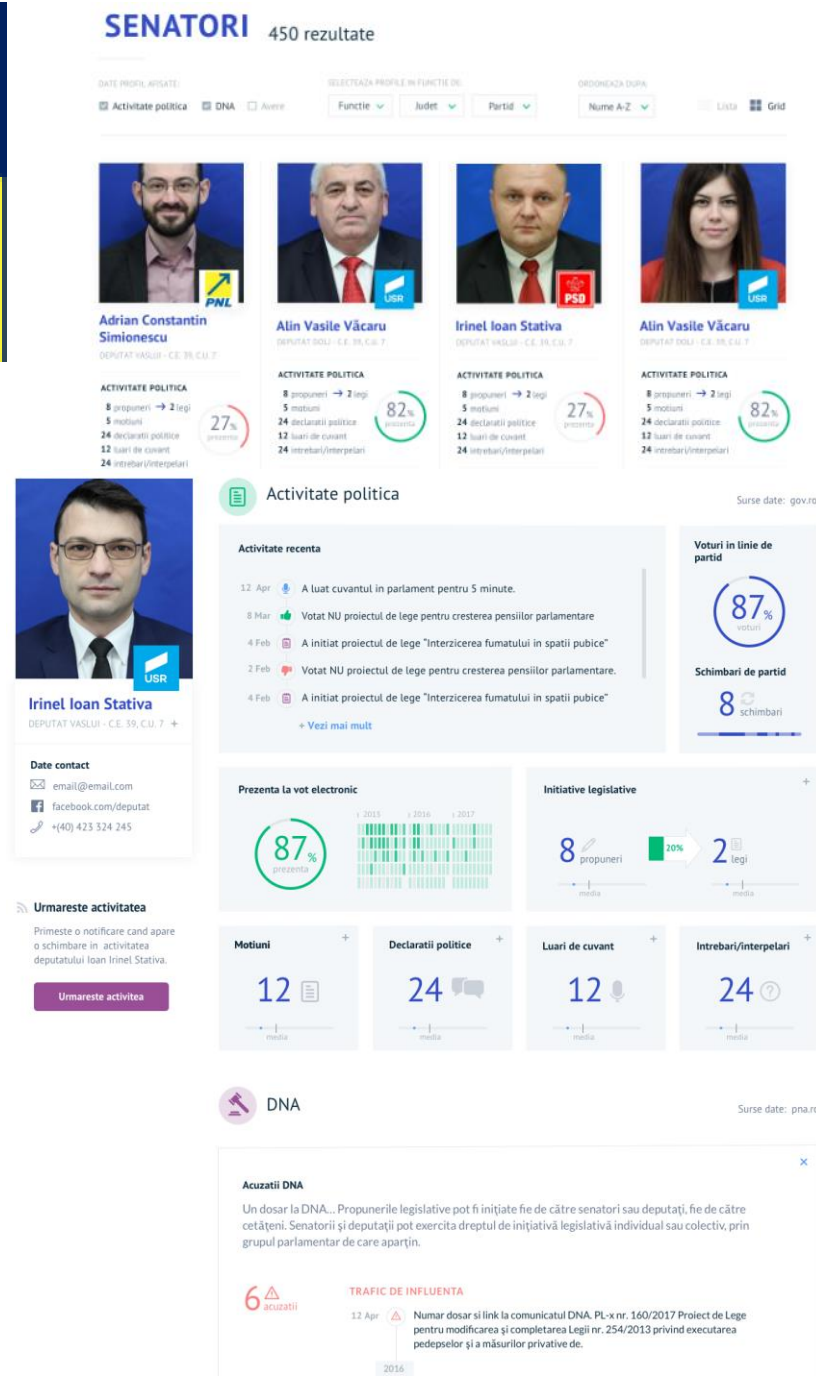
SENATORI 450 rezultate

DATE PROFIL AFISATE:
Activitate politica DNA Avere

SELECTEAZA PROFILE IN FUNCTIE DE:
Functie Judet Partid

ORDONEAZA DUPA:
Nume A-Z

Lista Grid

PNL
Adrian Constantin Simionescu
DEPUTAT VASLUI - C.E. 39, C.U. 7
ACTIVITATE POLITICA
8 propuneri → 2 legi
5 motiuni
24 declaratii politice
12 luari de cuvant
24 intrebari/interpelari
27% prezenta

USR
Alin Vasile Văcaru
DEPUTAT DOLJ - C.E. 39, C.U. 7
ACTIVITATE POLITICA
8 propuneri → 2 legi
5 motiuni
24 declaratii politice
12 luari de cuvant
24 intrebari/interpelari
82% prezenta

PSD
Irinel Ioan Stativa
DEPUTAT VASLUI - C.E. 39, C.U. 7
ACTIVITATE POLITICA
8 propuneri → 2 legi
5 motiuni
24 declaratii politice
12 luari de cuvant
24 intrebari/interpelari
27% prezenta

USR
Alin Vasile Văcaru
DEPUTAT DOLJ - C.E. 39, C.U. 7
ACTIVITATE POLITICA
8 propuneri → 2 legi
5 motiuni
24 declaratii politice
12 luari de cuvant
24 intrebari/interpelari
82% prezenta

USR
Irinel Ioan Stativa
DEPUTAT VASLUI - C.E. 39, C.U. 7 +

Date contact
email@email.com
facebook.com/deputat
+(40) 423 324 245

Urmareste activitatea
Primeste o notificare cand apare o schimbare in activitatea deputatului Ioan Irinel Stativa.
Urmareste activitea

Activitate politica
Surse date: gov.ro

Activitate recenta
12 Apr A luat cuvantul in parlament pentru 5 minute.
8 Mar Votat NU proiectul de lege pentru cresterea pensiilor parlamentare
4 Feb A initiat proiectul de lege "Interzicerea fumatului in spatii pubice"
2 Feb Votat NU proiectul de lege pentru cresterea pensiilor parlamentare.
4 Feb A initiat proiectul de lege "Interzicerea fumatului in spatii pubice"
+ Vezi mai mult

Voturi in linie de partid
87% voturi
Schimbari de partid
8 schimbari

Prezenta la vot electronic
87% prezenta
2015 2016 2017

Initiative legislative +
8 propuneri 20% 2 legi
media media

Motiuni +
12
media

Declaratii politice +
24
media

Luari de cuvant +
12
media

Intrebari/interpelari +
24
media

DNA
Surse date: pna.ro

×
Acuzatii DNA
Un dosar la DNA... Propunerile legislative pot fi iniţiate fie de către senatori sau deputaţi, fie de către cetăţeni. Senatorii şi deputaţii pot exercita dreptul de iniţiativă legislativă individual sau colectiv, prin grupul parlamentar de care aparţin.

6 acuzatii
TRAFIC DE INFLUENTA
12 Apr Numar dosar si link la comunicatul DNA. PL-x nr. 160/2017 Proiect de Lege pentru modificarea şi completarea Legii nr. 254/2013 privind executarea pedepselor şi a măsurilor privative de.
2016